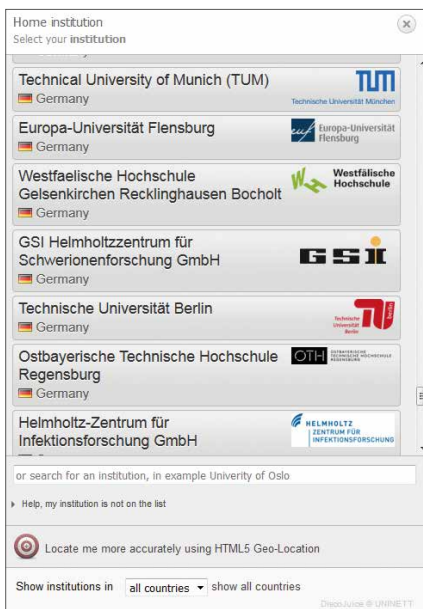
Home institution
Select your institution

Technical University of Munich (TUM)
Germany
TUM
Technische Universität München

Europa-Universität Flensburg
Germany
Europa-Universität Flensburg

Westfaelische Hochschule Gelsenkirchen Recklinghausen Bocholt
Germany
Westfälische Hochschule

GSI Helmholtzzentrum für Schwerionenforschung GmbH
Germany
GSI

Technische Universität Berlin
Germany
Technische Universität Berlin

Ostbayerische Technische Hochschule Regensburg
Germany
OTH OSTBAYERISCHE TECHNISCHE HOCHSCHULE REGENSBURG

Helmholtz-Zentrum für Infektionsforschung GmbH
HELMHOLTZ ZENTRUM FÜR INFEKTIONSFORSCHUNG

or search for an institution, in example Univerity of Oslo

Help, my institution is not on the list

Locate me more accurately using HTML5 Geo-Location

Show institutions in all countries show all countries

DiscoJuice © UNINETT